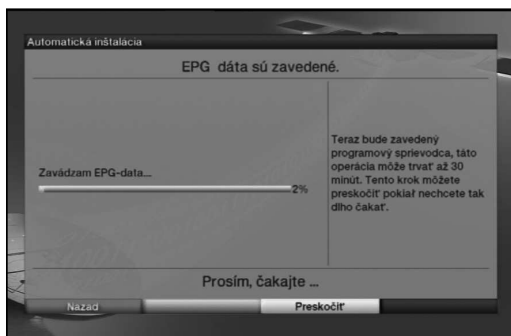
Automatická inštalácia

EPG dáta sú zavedené.

Zavádzam EPG-data...

2%

Teraz bude zavedený programový sprievodca, táto operácia môže trvať až 30 minút. Tento krok môžete preskočiť pokiaľ nechcete tak dlho čakať.

Prosím, čakajte ...

Nazad

Preskočiť